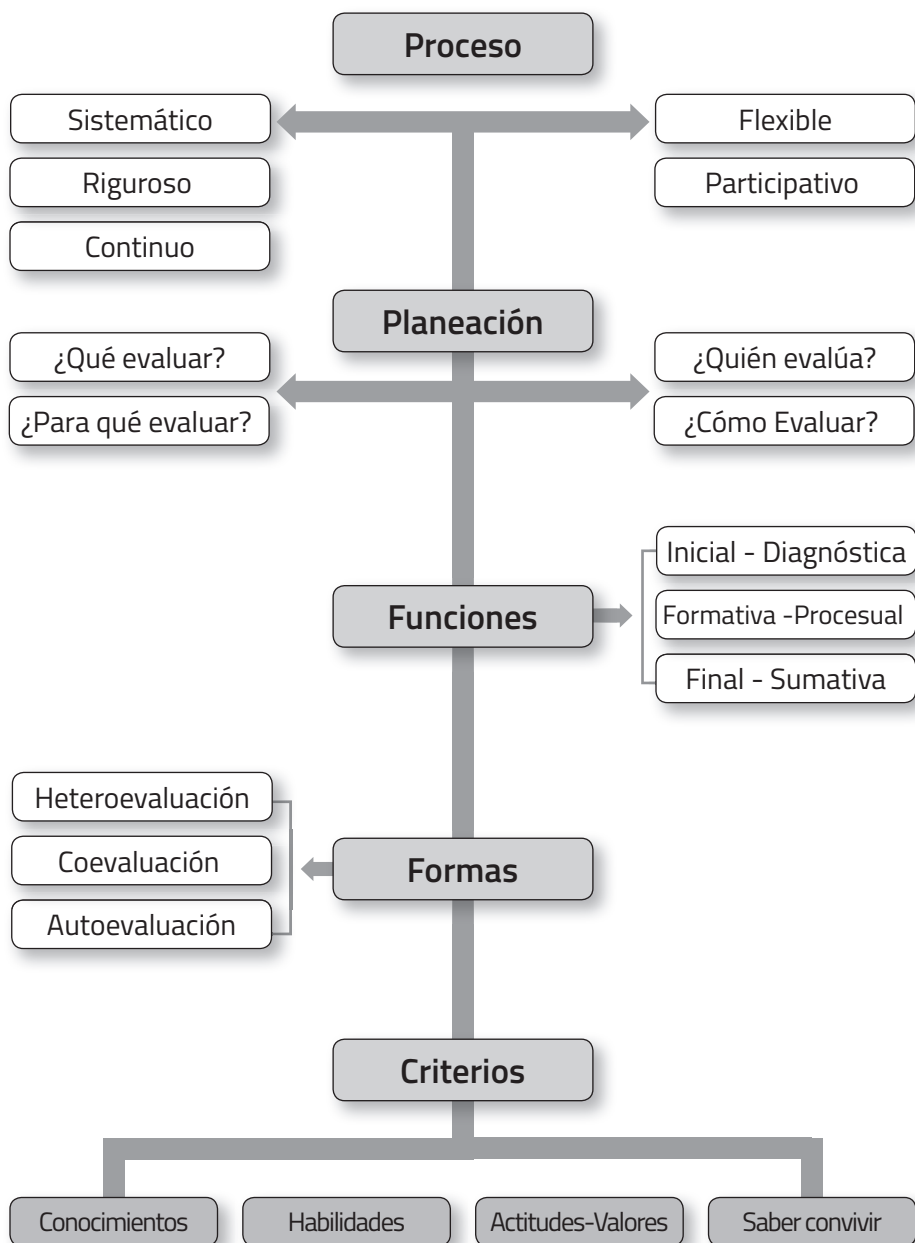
Proceso

Sistemático

Riguroso

Continuo

Flexible

Participativo

Planeación

¿Qué evaluar?

¿Para qué evaluar?

¿Quién evalúa?

¿Cómo Evaluar?

Funciones

Inicial - Diagnóstica

Formativa -Procesual

Final - Sumativa

Heteroevaluación

Coevaluación

Autoevaluación

Formas

Criterios

Conocimientos

Habilidades

Actitudes-Valores

Saber convivir